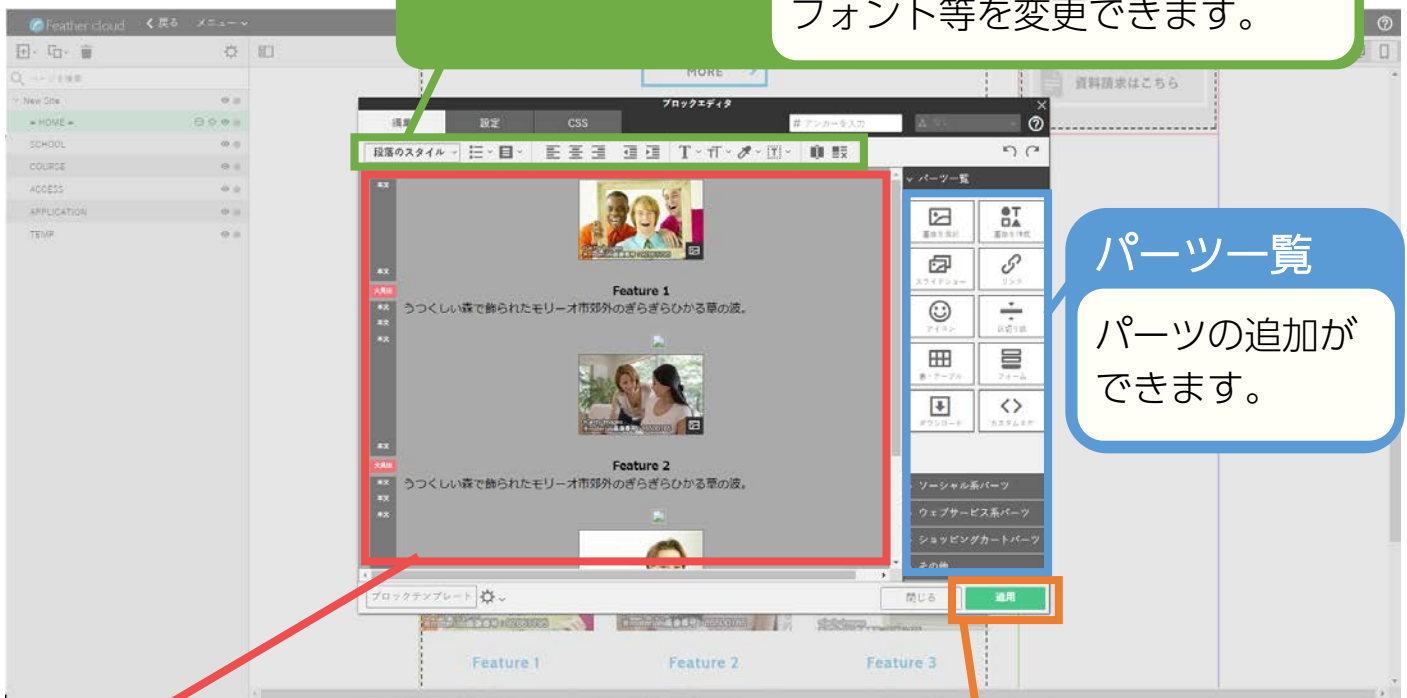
Feather cloud 〈 戻る メニュー

フォント等を変更できます。

New Site
HOME
SCHOOL
COURSE
ACCESS
APPLICATION
TEMP

MORE

資料請求はこちら

ブロックエディタ

編集 設定 CSS

# アンカーを入力

段落のスタイル

パーツ一覧

Feature 1
うつくしい森で飾られたモリーオ市郊外のぎらぎらひかる草の波。

Feature 2
うつくしい森で飾られたモリーオ市郊外のぎらぎらひかる草の波。

パーツ一覧

パーツの追加ができます。

ソーシャル系パーツ
ウェブサービス系パーツ
ショッピングカートパーツ
その他

ブロックテンプレート

閉じる 適用

Feature 1 Feature 2 Feature 3